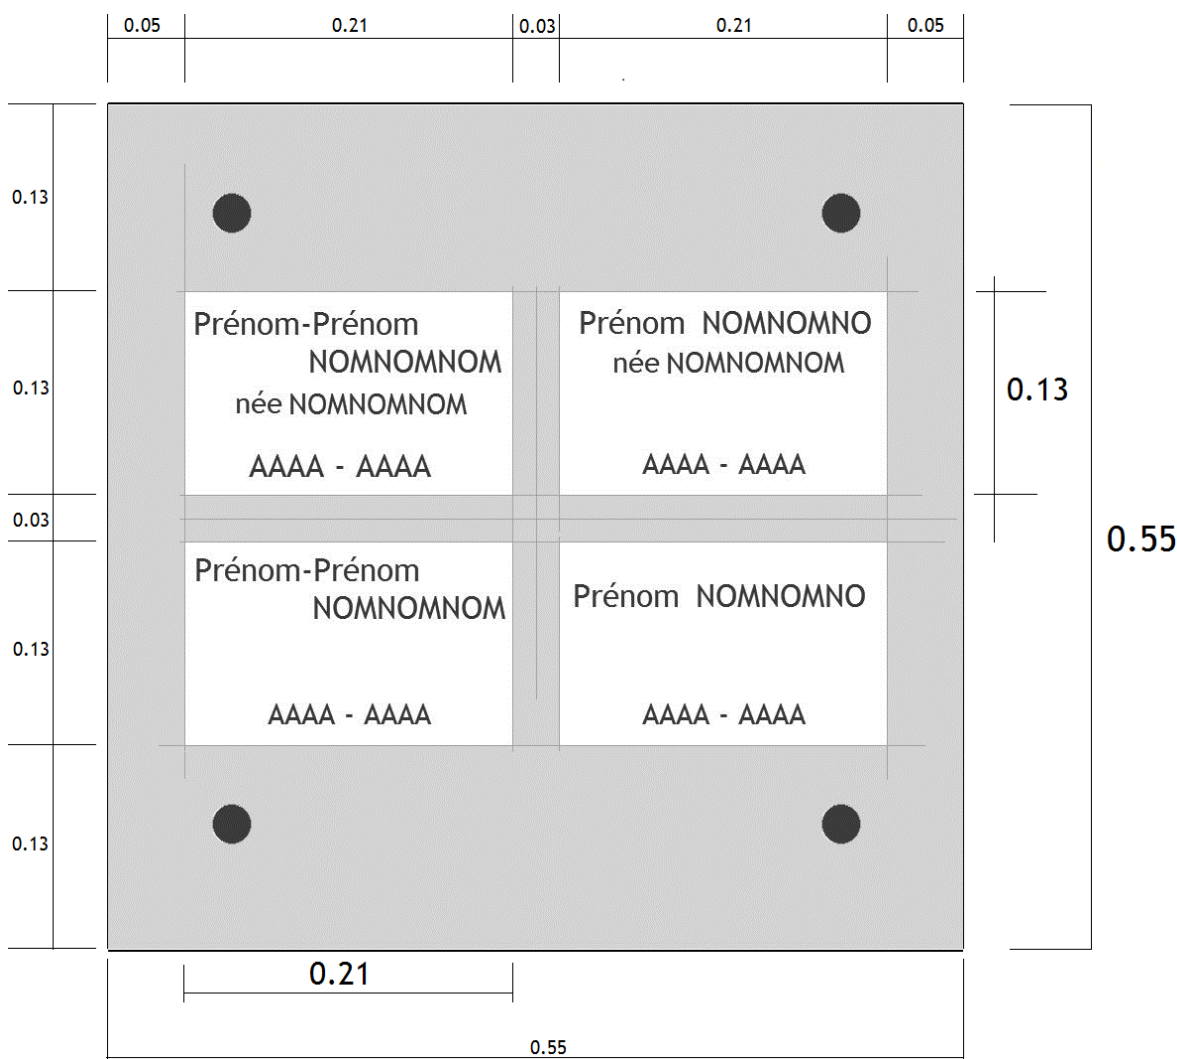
0.05 0.21 0.03 0.21 0.05

0.13

0.13

0.03

0.13

0.13

Prénom-Prénom
NOMNOMNOM
née NOMNOMNOM

AAAA - AAAA

Prénom NOMNOMNO
née NOMNOMNOM

AAAA - AAAA

0.13

0.55

Prénom-Prénom
NOMNOMNOM

AAAA - AAAA

Prénom NOMNOMNO

AAAA - AAAA

0.21

0.55